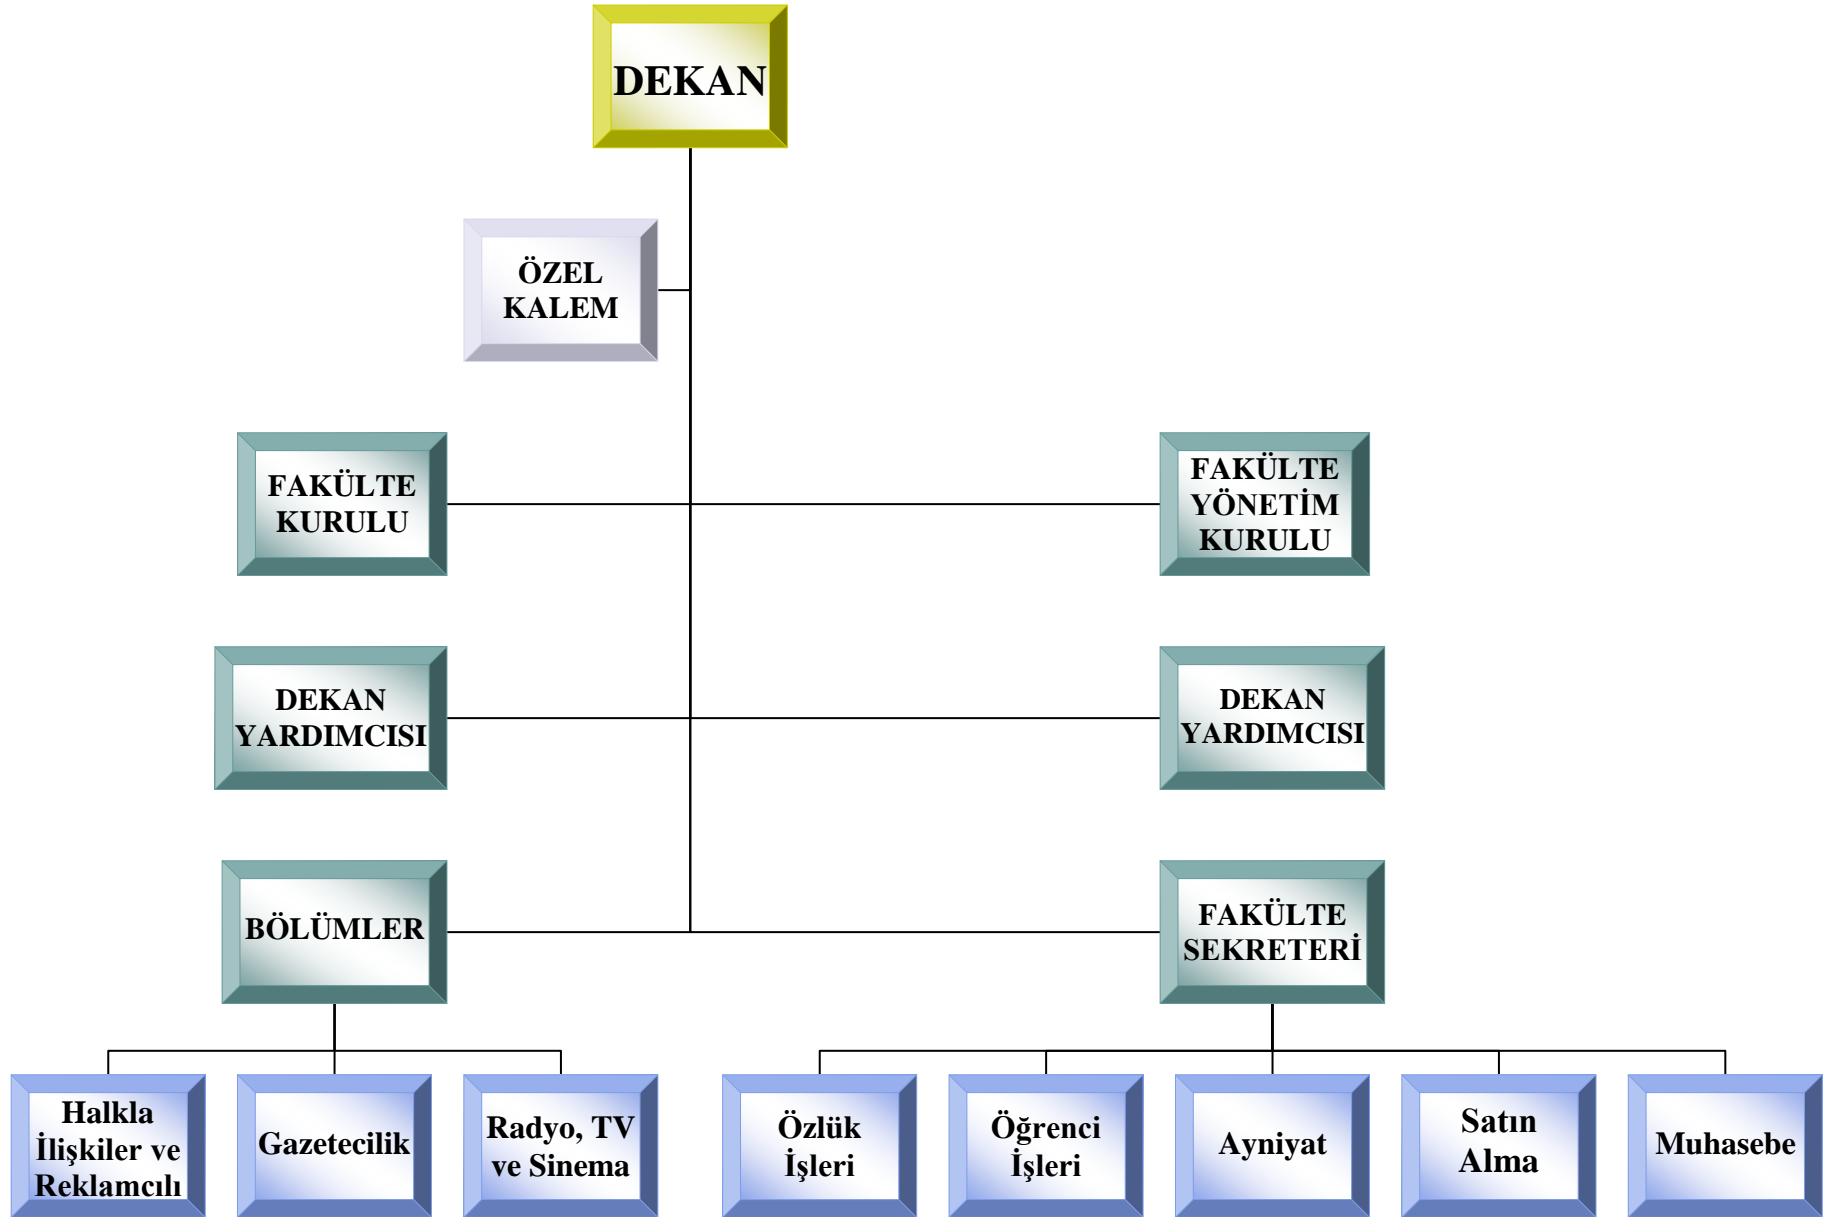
DEKAN

ÖZEL KALEM

FAKÜLTE KURULU

FAKÜLTE YÖNETİM KURULU

DEKAN YARDIMCISI

DEKAN YARDIMCISI

BÖLÜMLER

FAKÜLTE SEKRETERİ

Halkla İlişkiler ve Reklamcılı

Gazetecilik

Radyo, TV ve Sinema

Özlük İşleri

Öğrenci İşleri

Ayniyat

Satın Alma

Muhasebe